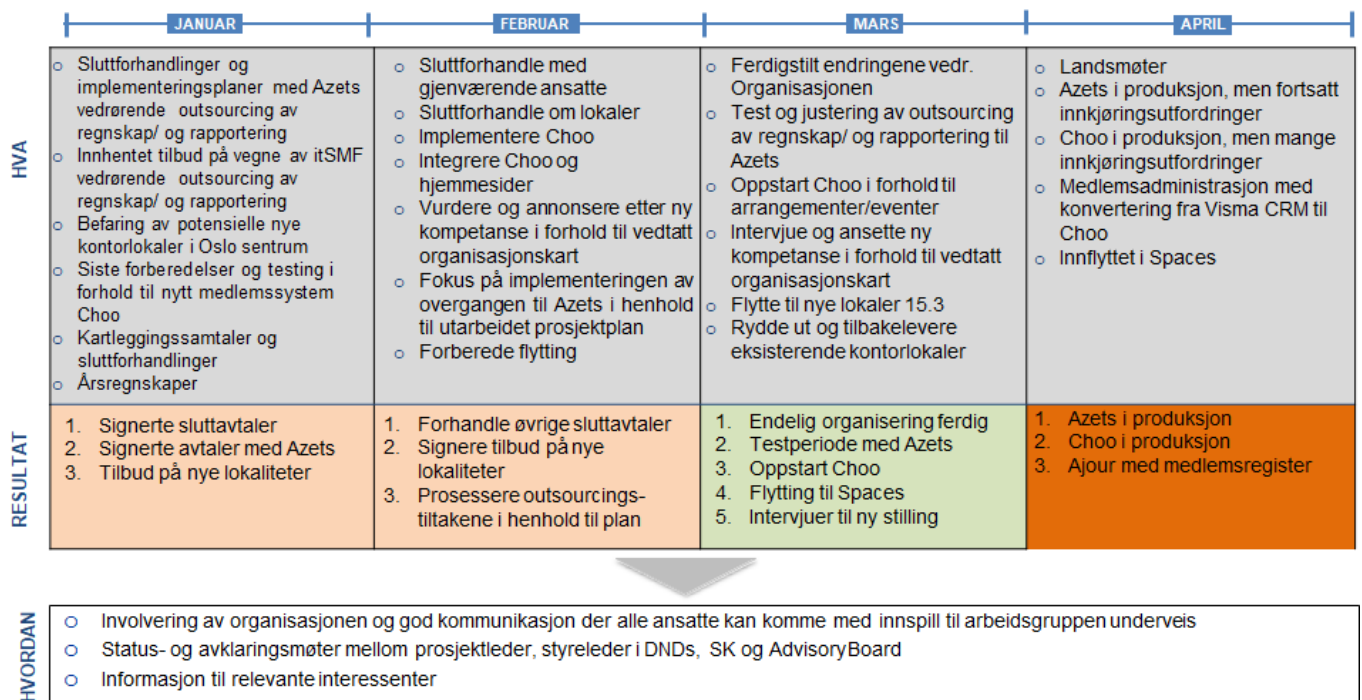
|  | JANUAR | FEBRUAR | MARS | APRIL |
|---|---|---|---|---|
| HVA | o Sluttforhandlinger og implementeringsplaner med Azets vedrørende outsourcing av regnskap/ og rapportering<br>o Innhentet tilbud på vegne av itSMF vedrørende outsourcing av regnskap/ og rapportering<br>o Befaring av potensielle nye kontorlokaler i Oslo sentrum<br>o Siste forberedelser og testing i forhold til nytt medlemssystem Choo<br>o Kartleggingssamtaler og sluttforhandlinger<br>o Årsregnskaper | o Sluttforhandle med gjenværende ansatte<br>o Sluttforhandle om lokaler<br>o Implementere Choo<br>o Integrere Choo og hjemmesider<br>o Vurdere og annonsere etter ny kompetanse i forhold til vedtatt organisasjonskart<br>o Fokus på implementeringen av overgangen til Azets i henhold til utarbeidet prosjektplan<br>o Forberede flytting | o Ferdigstilt endringene vedr. Organisasjonen<br>o Test og justering av outsourcing av regnskap/ og rapportering til Azets<br>o Oppstart Choo i forhold til arrangementer/eventer<br>o Intervjue og ansette ny kompetanse i forhold til vedtatt organisasjonskart<br>o Flytte til nye lokaler 15.3<br>o Rydde ut og tilbakelevere eksisterende kontorlokaler | o Landsmøter<br>o Azets i produksjon, men fortsatt innkjøringsutfordringer<br>o Choo i produksjon, men mange innkjøringsutfordringer<br>o Medlemsadministrasjon med konvertering fra Visma CRM til Choo<br>o Innflyttet i Spaces |
| RESULTAT | 1. Signerte sluttavtaler<br>2. Signerte avtaler med Azets<br>3. Tilbud på nye lokaliteter | 1. Forhandle øvrige sluttavtaler<br>2. Signere tilbud på nye lokaliteter<br>3. Prosessere outsourcingstiltakene i henhold til plan | 1. Endelig organisering ferdig<br>2. Testperiode med Azets<br>3. Oppstart Choo<br>4. Flytting til Spaces<br>5. Intervjuer til ny stilling | 1. Azets i produksjon<br>2. Choo i produksjon<br>3. Ajour med medlemsregister |

HVORDAN
o Involvering av organisasjonen og god kommunikasjon der alle ansatte kan komme med innspill til arbeidsgruppen underveis
o Status- og avklaringsmøter mellom prosjektleder, styreleder i DNDs, SK og AdvisoryBoard
o Informasjon til relevante interessenter